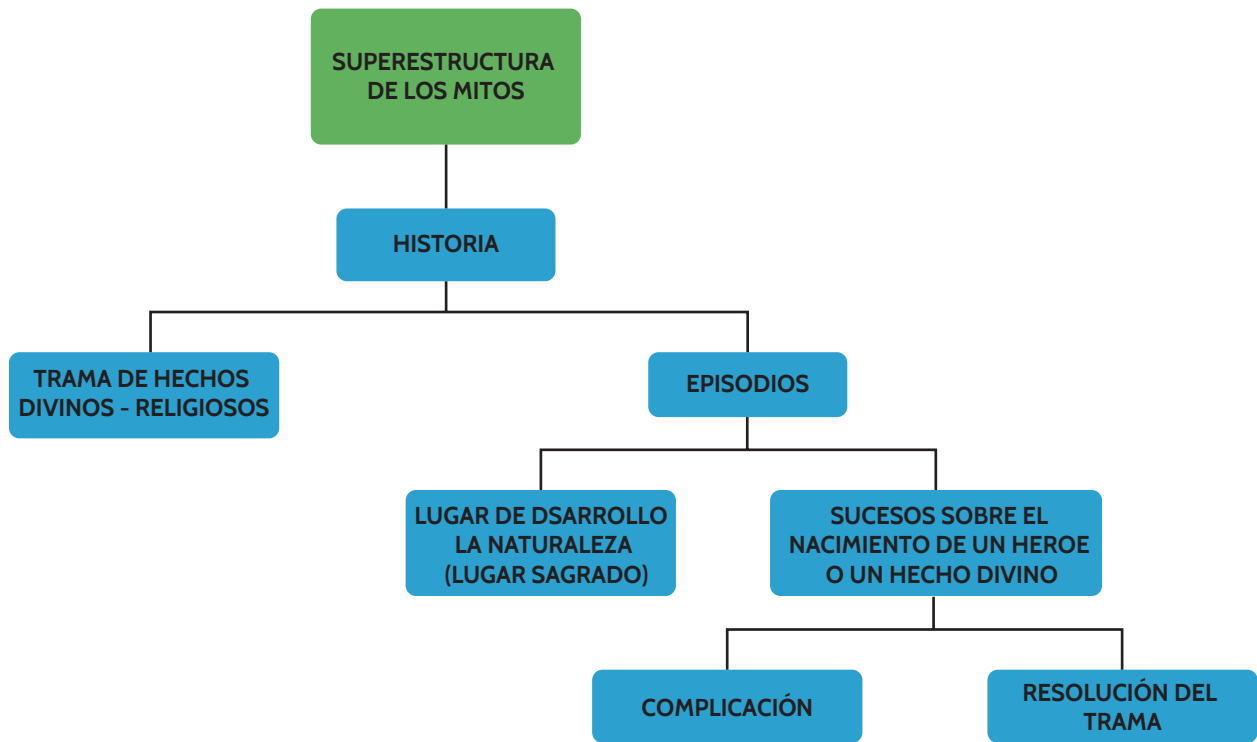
SUPERESTRUCTURA DE LOS MITOS

HISTORIA

TRAMA DE HECHOS DIVINOS - RELIGIOSOS

EPISODIOS

LUGAR DE DSARROLLO LA NATURALEZA (LUGAR SAGRADO)

SUCESOS SOBRE EL NACIMIENTO DE UN HEROE O UN HECHO DIVINO

COMPLICACIÓN

RESOLUCIÓN DEL TRAMA